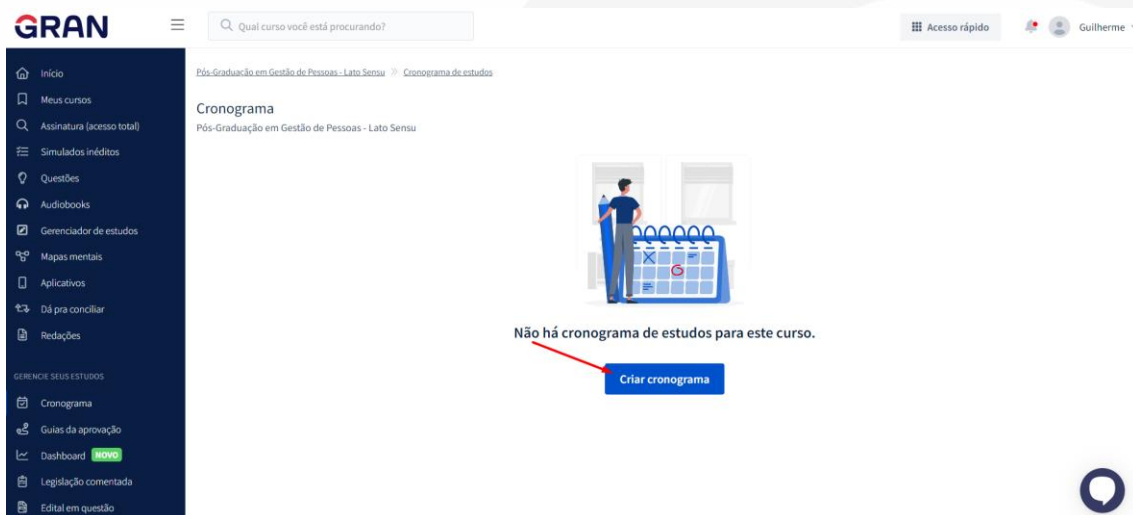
GRAN

Qual curso você está procurando?

Acesso rápido

Guilherme

Início
Meus cursos
Assinatura (acesso total)
Simulados inéditos
Questões
Audiobooks
Gerenciador de estudos
Mapas mentais
Aplicativos
Dá pra conciliar
Redações

GERENCIE SEUS ESTUDOS
Cronograma
Guias da aprovação
Dashboard NOVO
Legislação comentada
Edital em questão

Pós-Graduação em Gestão de Pessoas - Lato Sensu » Cronograma de estudos

Cronograma
Pós-Graduação em Gestão de Pessoas - Lato Sensu

Não há cronograma de estudos para este curso.

Criar cronograma